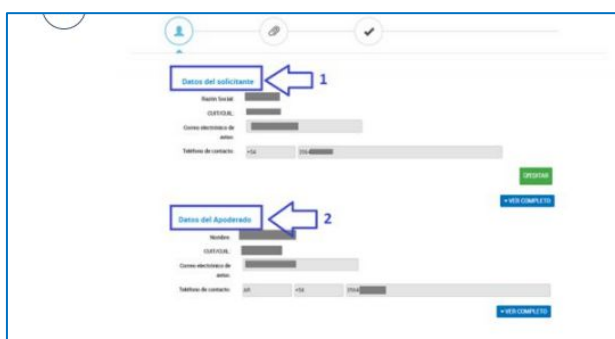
Datos del solicitante
1
Razón Social:
CUIT/CUIL:
Correo electrónico de aviso:
Teléfono de contacto: +54 0294
EDITAR
+ VER COMPLETO
Datos del Apoderado
2
Nombre:
CUIT/CUIL:
Correo electrónico de aviso:
Teléfono de contacto: AR +54 0294
+ VER COMPLETO